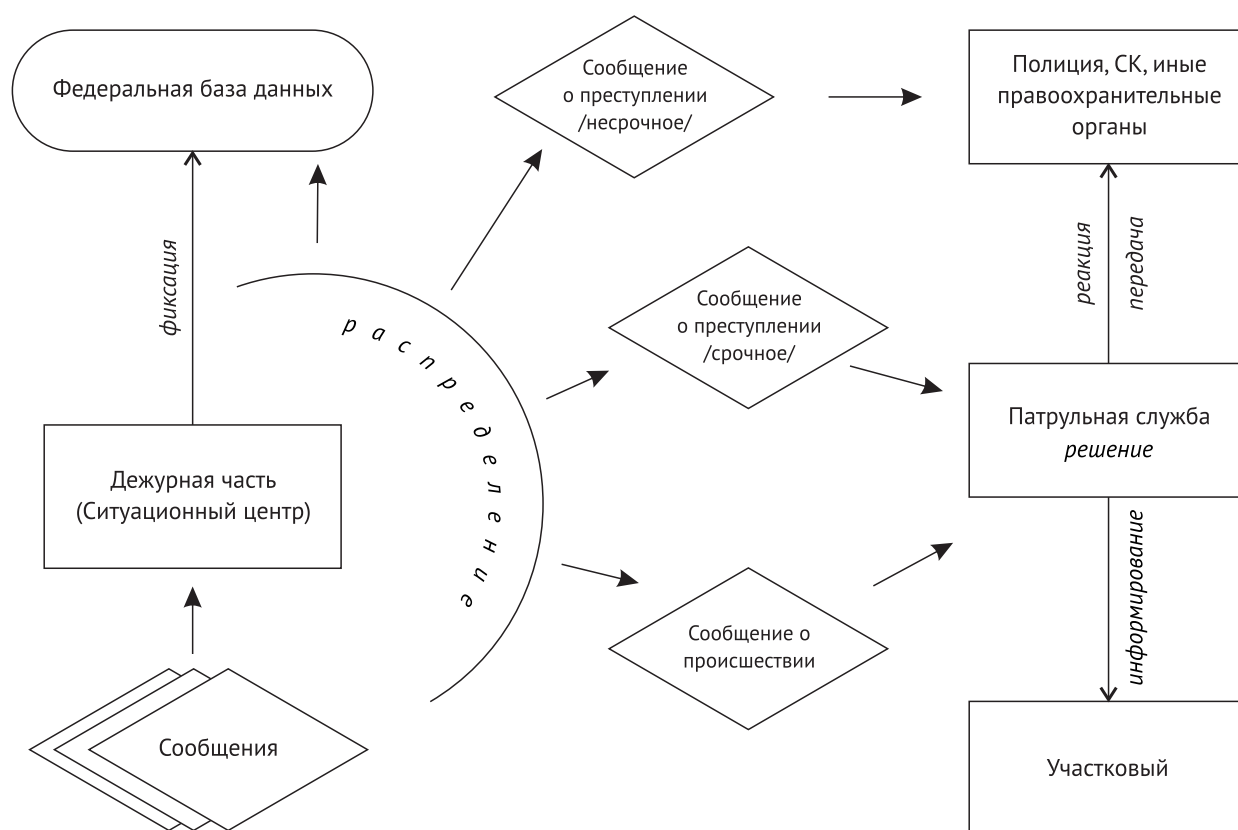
Федеральная база данных

фиксация

Дежурная часть (Ситуационный центр)

Сообщения

распределение

Сообщение о преступлении /несрочное/

Сообщение о преступлении /срочное/

Сообщение о происшествии

Полиция, СК, иные правоохранительные органы

реакция

передача

Патрульная служба
решение

информирование

Участковый